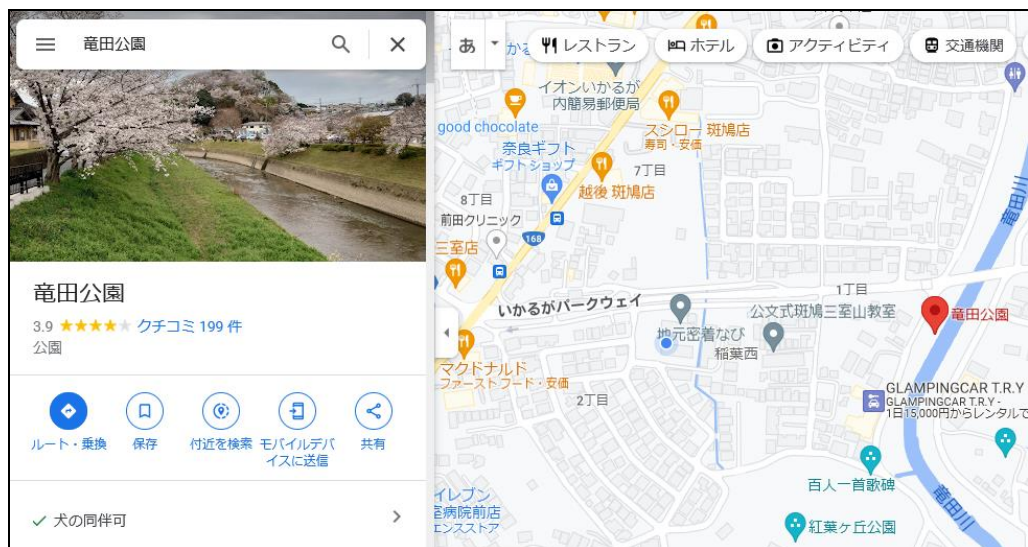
竜田公園

竜田公園
3.9 ★★★★★ クチコミ 199 件
公園

ルート・乗換
保存
付近を検索
モバイルデバイスに送信
共有

✓ 犬の同伴可

あ
レストラン
ホテル
アクティビティ
交通機関

イオンいかるが
内膳郵便局
good chocolate
スシロー 斑鳩店
寿司・安価
奈良ギフト
ギフトショップ
7丁目
越後 斑鳩店
8丁目
前田クリニック
168
三室店
いかるがパークウェイ
1丁目
公文式斑鳩三室山教室
竜田公園
地元密着なび
稲葉西
マクドナルド
ファーストフード・安価
2丁目
GLAMPINGCAR T.R.Y
GLAMPINGCAR T.R.Y -
1日15,000円からレンタルで
百人一首歌碑
竜田川
イレブン
宮病院前店
エンスストア
紅葉ヶ丘公園
竜田川